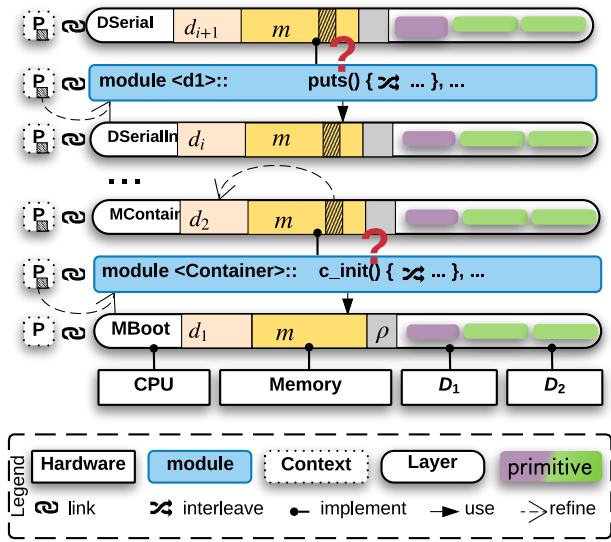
P DSerial $d_{i+1}$ $m$

?

P module <d1>:: puts() { ... }, ...

P DSerialIn $d_i$ $m$

...

P MContai $d_2$ $m$

?

P module <Container>:: c_init() { ... }, ...

P MBoot $d_1$ $m$ $\rho$

CPU Memory $D_1$ $D_2$

Legend
Hardware module Context Layer primitive
link interleave implement use refine